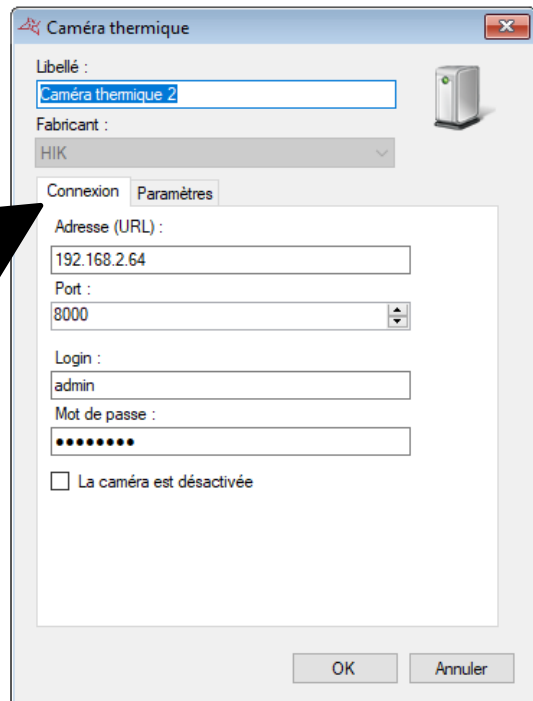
Caméra thermique

Libellé :
Caméra thermique 2
Fabricant :
HIK

Connexion | Paramètres

Adresse (URL) :
192.168.2.64
Port :
8000

Login :
admin
Mot de passe :
••••••••

La caméra est désactivée

OK
Annuler